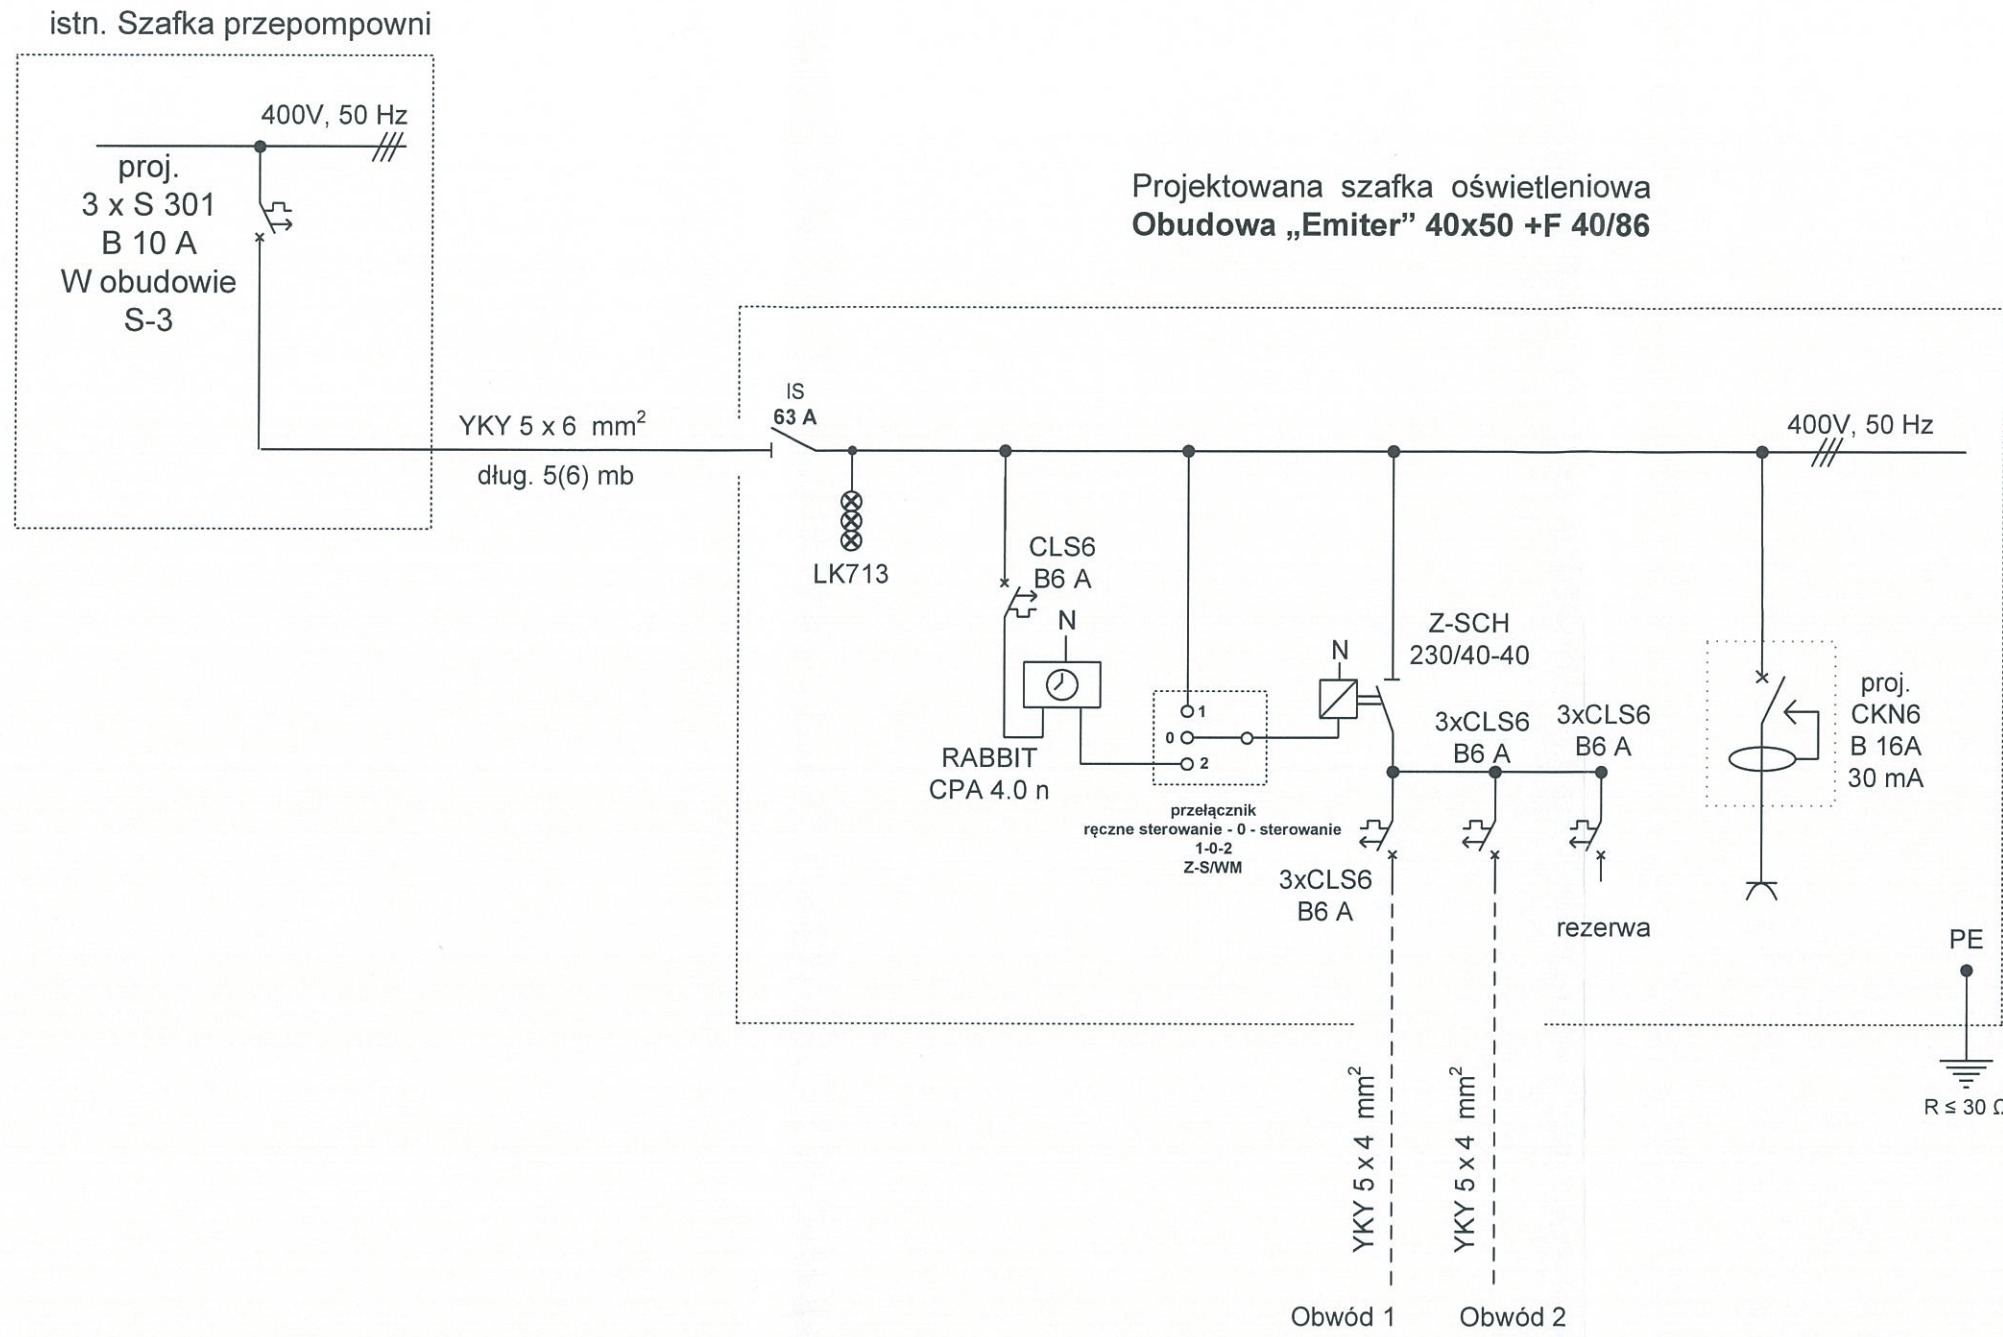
istn. Szafka przepompowni

400V, 50 Hz

proj.
3 x S 301
B 10 A
W obudowie
S-3

Projektowana szafka oświetleniowa
**Obudowa „Emiter" 40x50 +F 40/86**

IS
63 A

YKY 5 x 6 mm$^2$

dług. 5(6) mb

400V, 50 Hz

LK713

CLS6
B6 A

N

Z-SCH
230/40-40

N

RABBIT
CPA 4.0 n

1
0
2

przełącznik
ręczne sterowanie - 0 - sterowanie
1-0-2
Z-S/WM

3xCLS6
B6 A

3xCLS6
B6 A

proj.
CKN6
B 16A
30 mA

3xCLS6
B6 A

rezerwa

PE

YKY 5 x 4 mm$^2$

YKY 5 x 4 mm$^2$

R ≤ 30 Ω

Obwód 1

Obwód 2